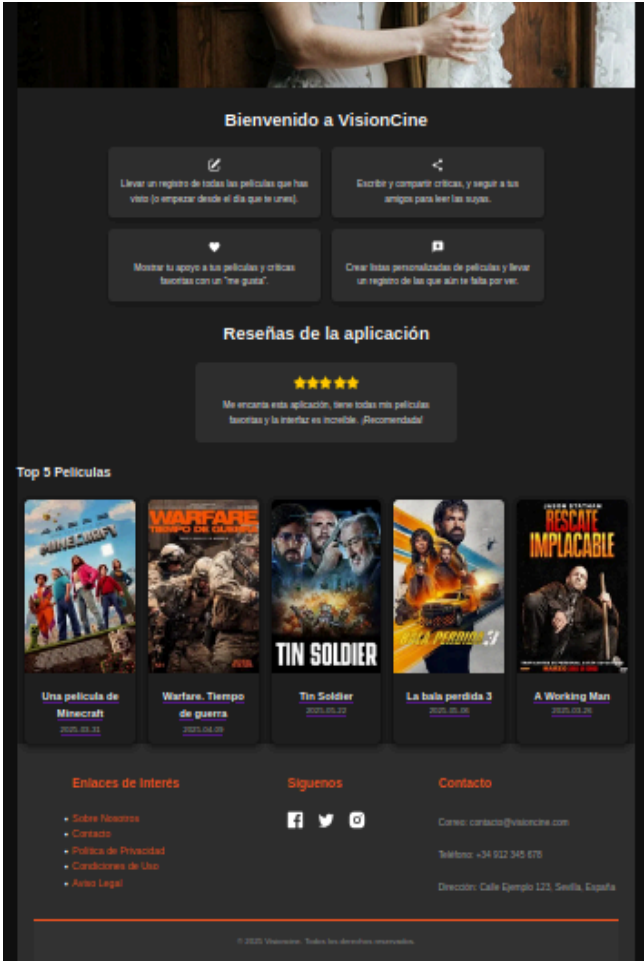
Bienvenido a VisionCine

Llevar un registro de todas las películas que has visto (o empezar desde el día que te unes).

Escribir y compartir críticas, y seguir a tus amigos para leer las suyas.

Mostrar tu apoyo a tus películas y críticas favoritas con un "me gusta".

Crear listas personalizadas de películas y llevar un registro de las que aún te falta por ver.

Reseñas de la aplicación

★★★★★

Me encanta esta aplicación, tiene todas mis películas favoritas y la interfaz es increíble. ¡Recomendada!

Top 5 Películas

MINECRAFT
Una película de Minecraft
2025.03.31

WARFARE TIEMPO DE GUERRA
Warfare. Tiempo de guerra
2025.04.09

TIN SOLDIER
Tin Soldier
2025.05.22

LA BALA PERDIDA 3
La bala perdida 3
2025.05.06

JASON STATHAM
RESCATE IMPLACABLE
A Working Man
2025.03.26

Enlaces de Interés
• Sobre Nosotros
• Contacto
• Política de Privacidad
• Condiciones de Uso
• Aviso Legal

Síguenos

Contacto
Correo: contacto@visioncine.com
Teléfono: +34 912 345 678
Dirección: Calle Ejemplo 123, Sevilla, España

© 2025 Visioncine. Todos los derechos reservados.